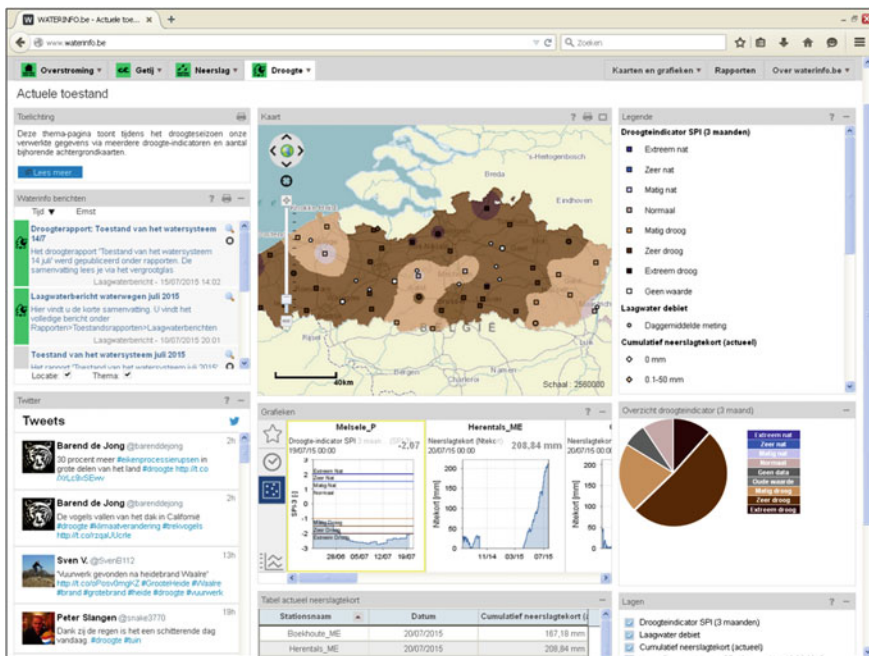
WATERINFO.be - Actuele toe... ×  +

www.waterinfo.be

Zoeken

Overstroming ▾  Getij ▾  Neerslag ▾  Droogte ▾

Kaarten en grafieken ▾  Rapporten  Over waterinfo.be ▾

Actuele toestand

Toelichting

Deze thema-pagina toont tijdens het droogteseizoen onze verwerkte gegevens via meerdere droogte-indicatoren en aantal bijhorende achtergrondkaarten.

Lees meer

Waterinfo berichten

Tijd ▼  Ernst

Droogterapport: Toestand van het watersysteem 14/7

Het droogterapport "Toestand van het watersysteem 14 juli" werd gepubliceerd onder rapporten. De samenvatting lees je via het vergrootglas

Laagwaterbericht - 15/07/2015 14:02

Laagwaterbericht waterwegen juli 2015

Hier vindt u de korte samenvatting. U vindt het volledige bericht onder Rapporten>Toestandsrapporten>Laagwaterberichten

Laagwaterbericht - 10/07/2015 20:01

Toestand van het watersysteem juli 2015

Het rapport "Toestand van het watersysteem juli 2015"

Locatie  Thema

Twitter

Tweets

Barend de Jong @bareriddejong 2h

30 procent meer #eikenprocessierupsen in grote delen van het land #droogte http://t.co/XrLc8vSEww

Barend de Jong @bareriddejong 2h

De vogels vallen van het dak in Californië #droogte #klimaatverandering #trekvogels http://t.co/rzqaUUcrle

Sven V. @SvenB112 13h

"Vuurwerk gevonden na heidebrand Waalre" http://t.co/lPosv9mgFZ #GroteHeide #Waalre #brand #grotebrand #heide #droogte #vuurwerk

Peter Slangen @snake3770 19h

Dank zij de regen is het een schitterende dag vandaag. #droogte #tuin

Kaart

's-Hertogenbosch

Breda

Eindhoven

BELGIË

40km

Schaal : 2560000

Legende

Droogteindicator SPI (3 maanden)

Extreem nat

Zeer nat

Matig nat

Normaal

Matig droog

Zeer droog

Extreem droog

Geen waarde

Laagwater debiet

Daggemiddelde meting

Cumulatief neerslagtekort (actueel)

0 mm

0.1-50 mm

Grafieken

Melsele_P

Droogte-indicator SPI 3 maan... -2.07

19/07/15 00:00

Extreem Nat

Zeer Nat

Matig Nat

Normaal

Matig Droog

Zeer Droog

Extreem Droog

SPI [-]

28/06  05/07  12/07  19/07

Herentals_ME

Neerslagtekort (Neerslag... 208.84 mm

20/07/15 00:00

Neerslagtekort [mm]

11/14  03/15  07/15

Overzicht droogteindicator (3 maand)

Extreem nat

Zeer nat

Matig nat

Normaal

Geen data

Oude waarde

Matig droog

Zeer droog

Extreem droog

Tabel actueel neerslagtekort

| Stationsnaam | Datum | Cumulatief neerslagtekort (a |
|---|---|---|
| Boekhoute_ME | 20/07/2015 | 167,18 mm |
| Herentals_ME | 20/07/2015 | 208,84 mm |

Lagen

Droogteindicator SPI (3 maanden)

Laagwater debiet

Cumulatief neerslagtekort (actueel)